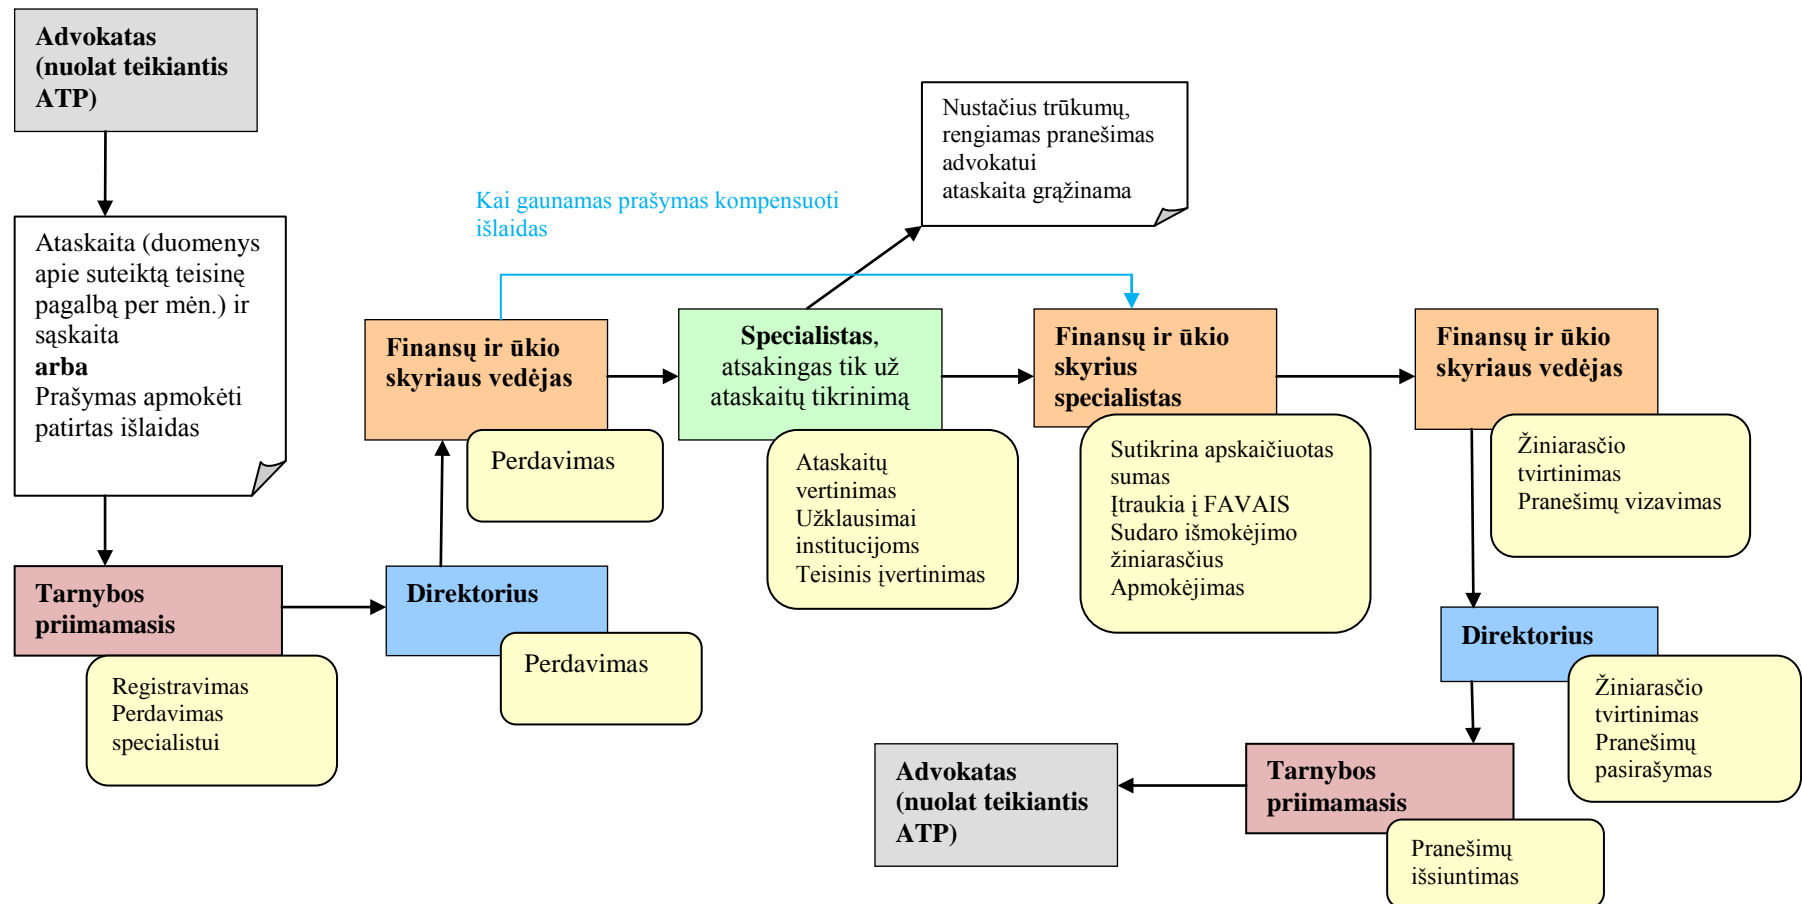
Advokatas (nuolat teikiantis ATP)

Ataskaita (duomenys apie suteiktą teisinę pagalbą per mėn.) ir sąskaita
arba
Prašymas apmokėti patirtas išlaidas

Tarnybos priimamasis

Registravimas
Perdavimas specialistui

Direktorius

Perdavimas

Finansų ir ūkio skyriaus vedėjas

Perdavimas

Kai gaunamas prašymas kompensuoti išlaidas

Specialistas, atsakingas tik už ataskaitų tikrinimą

Ataskaitų vertinimas
Užklausimai institucijoms
Teisinis įvertinimas

Nustačius trūkumų, rengiamas pranešimas advokatui ataskaita grąžinama

Finansų ir ūkio skyrius specialistas

Sutikrina apskaičiuotas sumas
Įtraukia į FAVAIS
Sudaro išmokėjimo žiniaraščius
Apmokėjimas

Finansų ir ūkio skyriaus vedėjas

Žiniaraščio tvirtinimas
Pranešimų vizavimas

Direktorius

Žiniaraščio tvirtinimas
Pranešimų pasirašymas

Tarnybos priimamasis

Pranešimų išsiuntimas

Advokatas (nuolat teikiantis ATP)